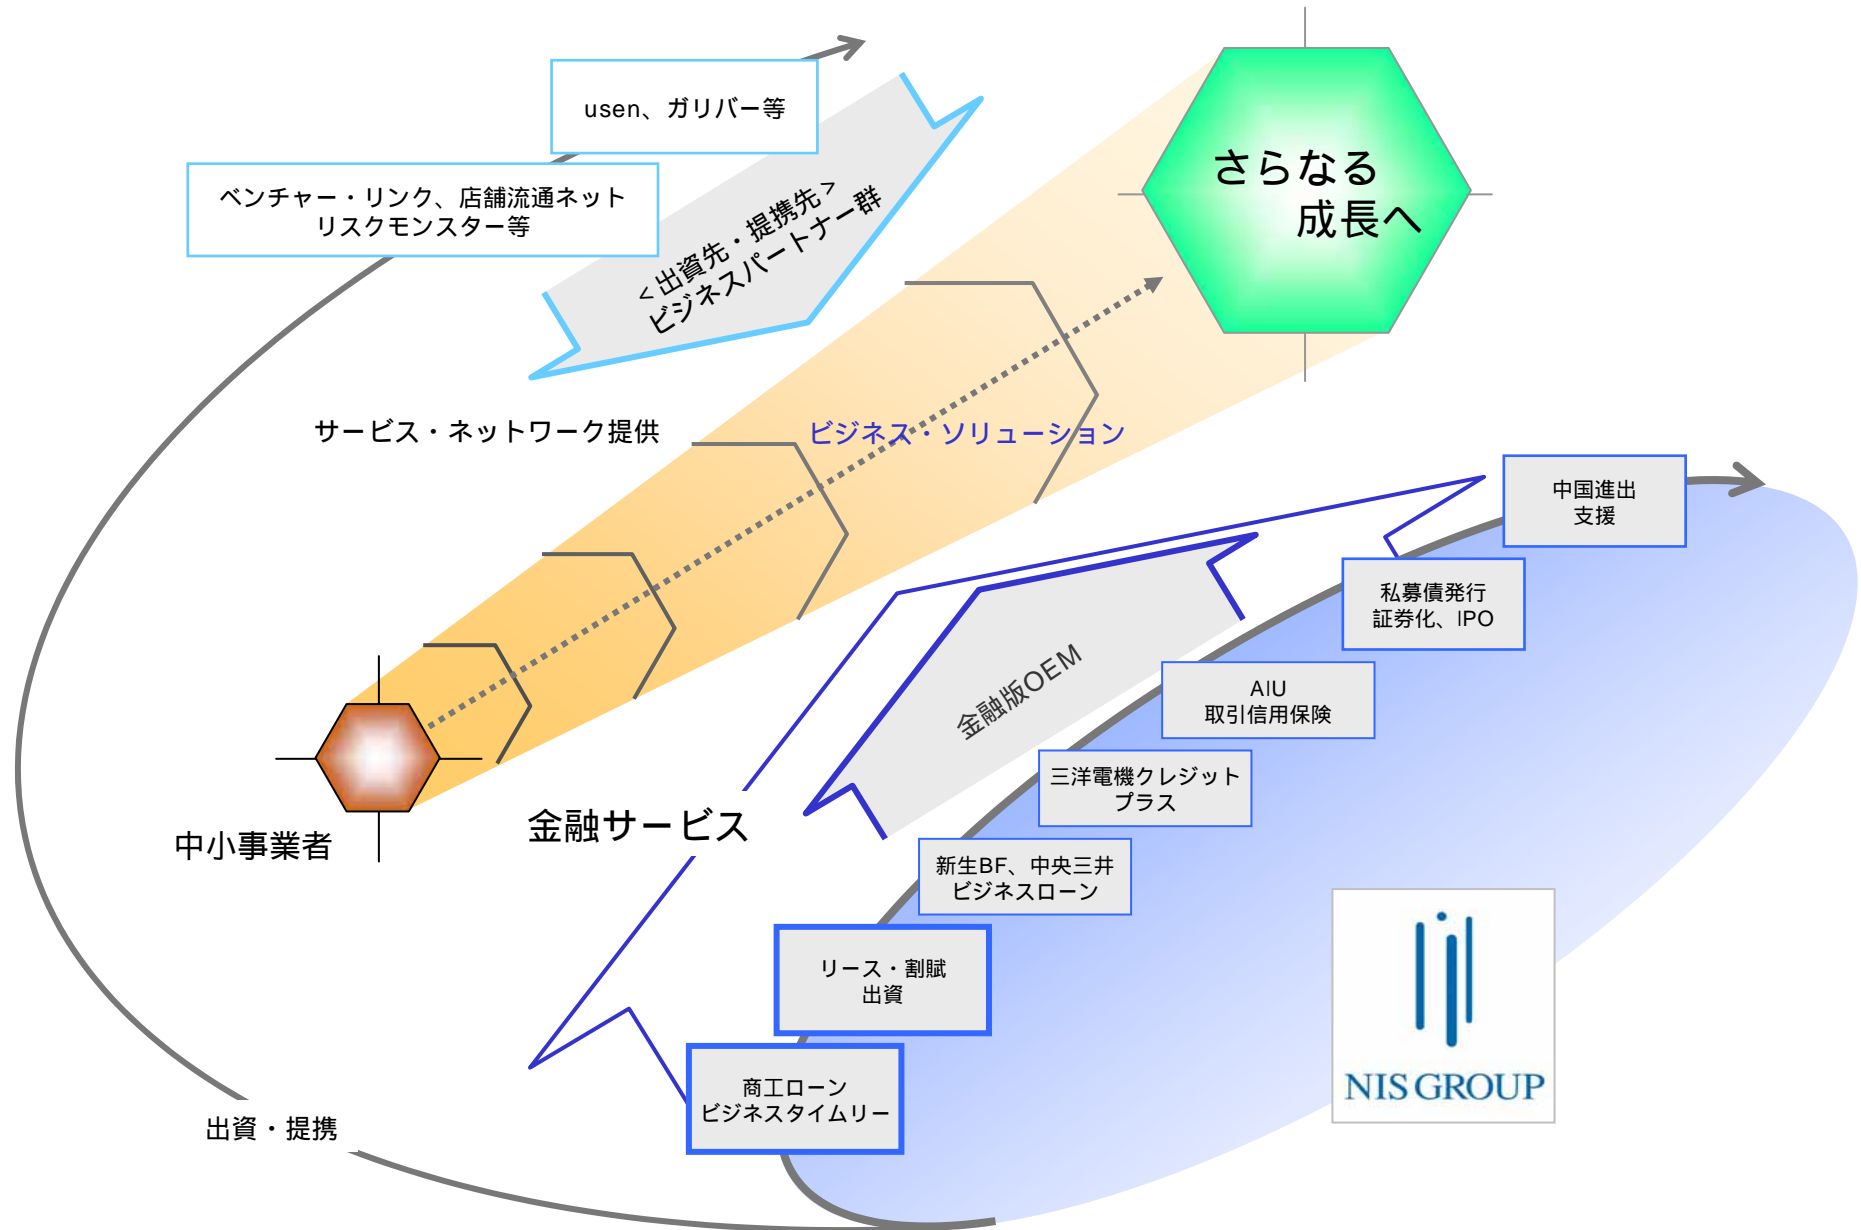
usen、ガリバー等

ベンチャー・リンク、店舗流通ネット
リスクモンスター等

<出資先・提携先>
ビジネスパートナー群

さらなる
成長へ

サービス・ネットワーク提供

ビジネス・ソリューション

中国進出
支援

私募債発行
証券化、IPO

金融版OEM

AIU
取引信用保険

三洋電機クレジット
プラス

中小事業者

金融サービス

新生BF、中央三井
ビジネスローン

リース・割賦
出資

商工ローン
ビジネスタイムリー

NIS GROUP

出資・提携